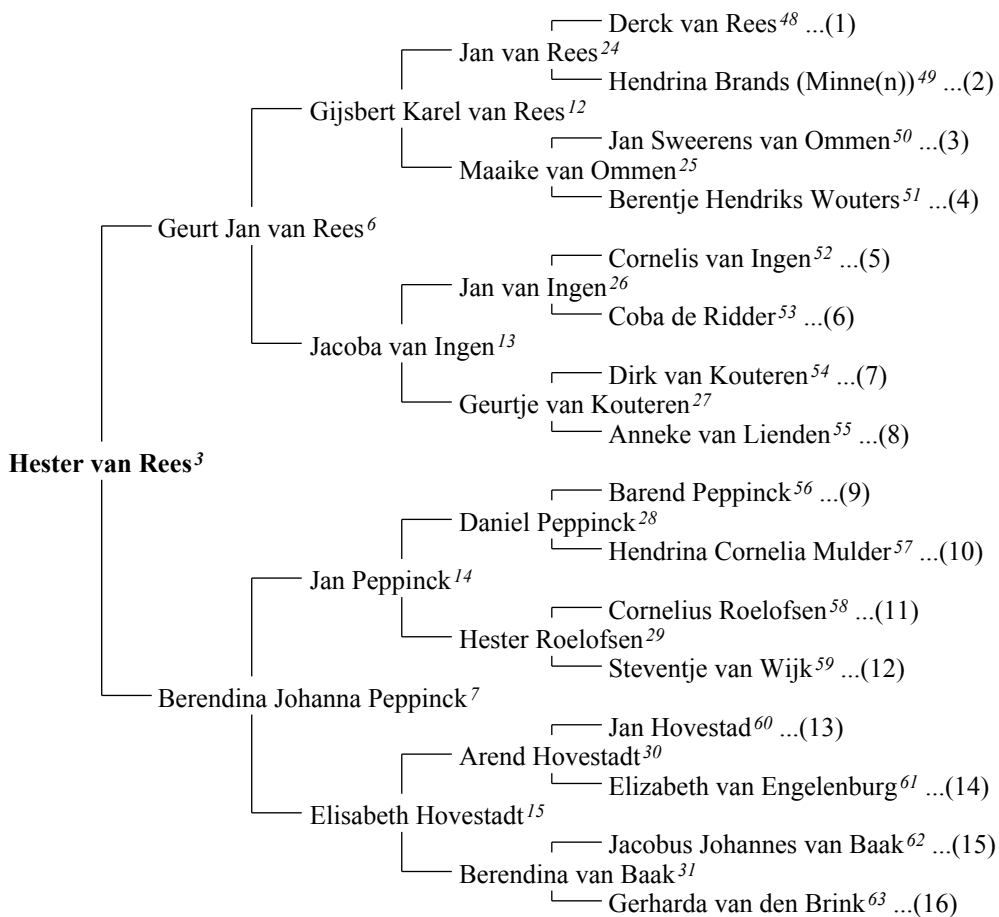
Derck van Rees$^{48}$ ...(1)
Jan van Rees$^{24}$
Hendrina Brands (Minne(n))$^{49}$ ...(2)
Gijsbert Karel van Rees$^{12}$
Jan Sweerens van Ommen$^{50}$ ...(3)
Maaike van Ommen$^{25}$
Berentje Hendriks Wouters$^{51}$ ...(4)
Geurt Jan van Rees$^{6}$
Cornelis van Ingen$^{52}$ ...(5)
Jan van Ingen$^{26}$
Coba de Ridder$^{53}$ ...(6)
Jacoba van Ingen$^{13}$
Dirk van Kouteren$^{54}$ ...(7)
Geurtje van Kouteren$^{27}$
Anneke van Lienden$^{55}$ ...(8)
**Hester van Rees$^{3}$**
Barend Peppinck$^{56}$ ...(9)
Daniel Peppinck$^{28}$
Hendrina Cornelia Mulder$^{57}$ ...(10)
Jan Peppinck$^{14}$
Cornelius Roelofsen$^{58}$ ...(11)
Hester Roelofsen$^{29}$
Steventje van Wijk$^{59}$ ...(12)
Berendina Johanna Peppinck$^{7}$
Jan Hovestad$^{60}$ ...(13)
Arend Hovestadt$^{30}$
Elizabeth van Engelenburg$^{61}$ ...(14)
Elisabeth Hovestadt$^{15}$
Jacobus Johannes van Baak$^{62}$ ...(15)
Berendina van Baak$^{31}$
Gerharda van den Brink$^{63}$ ...(16)